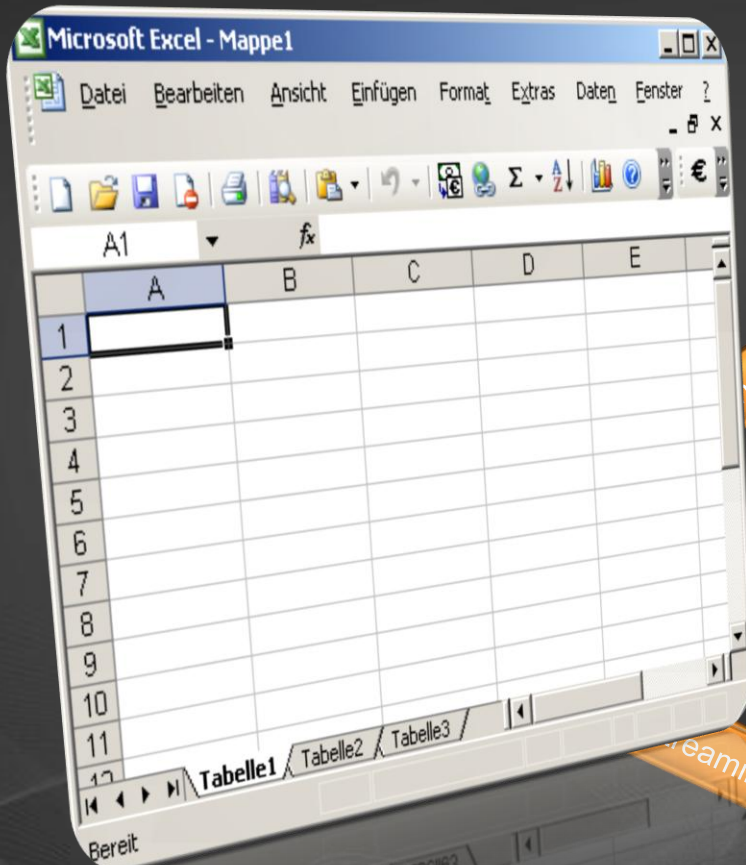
Microsoft Excel - Mappe1

Datei Bearbeiten Ansicht Einfügen Format Extras Daten Fenster ?

A1 $f_x$

| | A | B | C | D | E |
|---|---|---|---|---|---|
| 1 | | | | | |
| 2 | | | | | |
| 3 | | | | | |
| 4 | | | | | |
| 5 | | | | | |
| 6 | | | | | |
| 7 | | | | | |
| 8 | | | | | |
| 9 | | | | | |
| 10 | | | | | |
| 11 | | | | | |
| 12 | | | | | |

Tabelle1 Tabelle2 Tabelle3

Bereit

eam